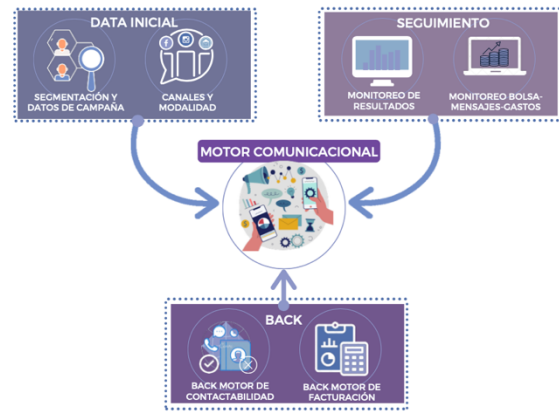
DATA INICIAL

SEGMENTACIÓN Y DATOS DE CAMPAÑA

CANALES Y MODALIDAD

SEGUIMIENTO

MONITOREO DE RESULTADOS

MONITOREO BOLSA-MENSAJES-GASTOS

MOTOR COMUNICACIONAL

BACK

BACK MOTOR DE CONTACTABILIDAD

BACK MOTOR DE FACTURACIÓN